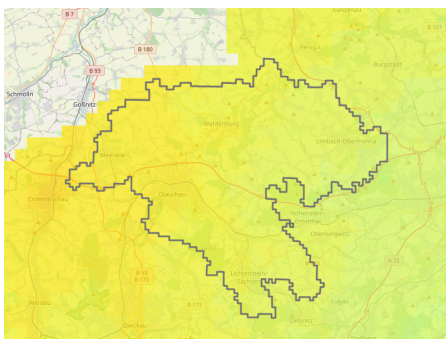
B 7
B 180
B 93
Schmölln
Gößnitz
Burgstädt
Penig
Waldenburg
Limbach-Oberfrohna
Meerane
Glauchau
Crimmitschau
Hohenstein-Ernstthal
Oberlungwitz
Lichtenstein/Sachsen
B 93
B 175
B 173
Werdau
Zwickau
Lugau
Oelsnitz
A 72